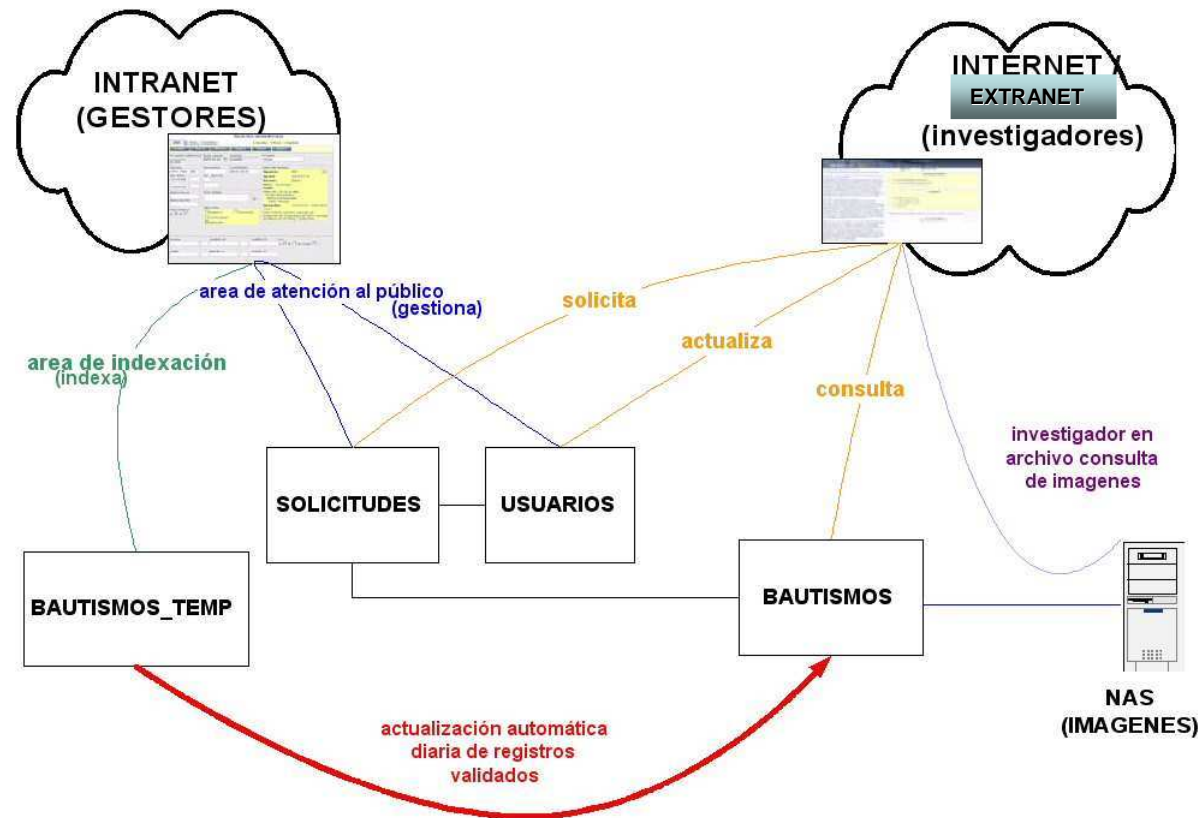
INTRANET
(GESTORES)

INTERNET Y
EXTRANET
(investigadores)

area de atención al público
(gestiona)

solicita

actualiza

area de indexación
(indexa)

consulta

investigador en
archivo consulta
de imagenes

SOLICITUDES

USUARIOS

BAUTISMOS_TEMP

BAUTISMOS

NAS
(IMAGENES)

actualización automática
diaria de registros
validados